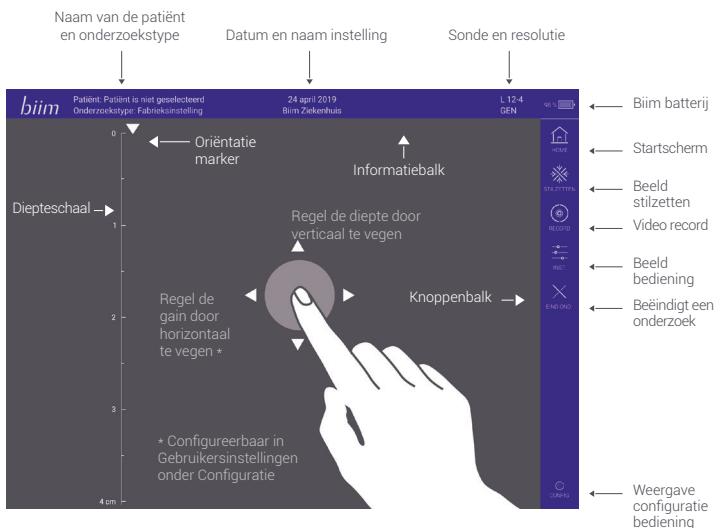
Naam van de patiënt en onderzoekstype

Datum en naam instelling

Sonde en resolutie

biim

Patiënt: Patiënt is niet geselecteerd
Onderzoekstype: Fabrieksinstelling

24 april 2019
Biim Ziekenhuis

L 12-4
GEN

98 %

Biim batterij

0

Oriëntatie marker

Informatiebalk

HOME

Startscherm

STILZETTEN

Beeld stilzetten

Dieptescha al

Regel de diepte door verticaal te vegen

1

RECORD

Video record

INST.

Beeld bediening

Regel de gain door horizontaal te vegen *

Knoppenbalk

2

END EXD

Beëindigt een onderzoek

3

* Configureerbaar in Gebruikersinstellingen onder Configuratie

4 cm

CONFIG

Weergave configuratie bediening